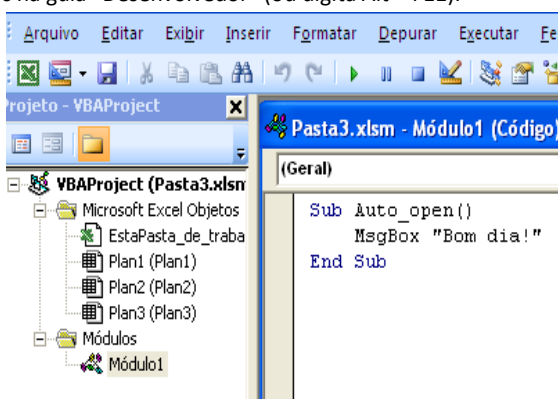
ou na guia "Desenvolvedor" (ou digita Alt + F11).

Arquivo Editar Exibir Inserir Formatar Depurar Executar Fe

rojeto - VBAProject

VBAProject (Pasta3.xlsn
Microsoft Excel Objetos
EstaPasta_de_traba
Plan1 (Plan1)
Plan2 (Plan2)
Plan3 (Plan3)
Módulos
Módulo1

Pasta3.xlsm - Módulo1 (Código)

(Geral)

Sub Auto_open()
MsgBox "Bom dia!"
End Sub